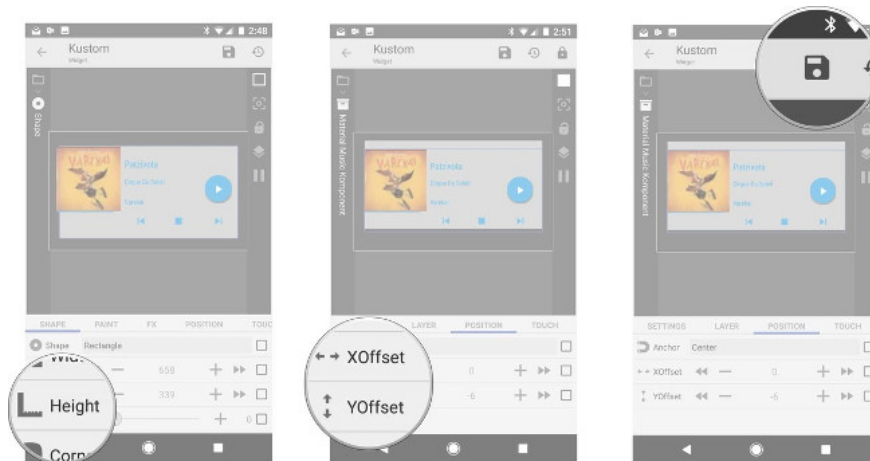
2:48

Kustom
Widget

Shape

Patriots
Dope Or Stet
Vardoz

SHAPE PAINT FX POSITION TOUC

Shape Rectangle

Wid

650

Height 339

0

Corn

2:51

Kustom
Widget

Material Music Komponent

Patriots
Dope Or Stet
Vardoz

LAYER POSITION TOUCH

XOffset 0

YOffset -6

Kustom
Widget

Material Music Komponent

Patriots
Dope Or Stet
Vardoz

SETTINGS LAYER POSITION TOUCH

Anchor Center

XOffset 0

YOffset -6